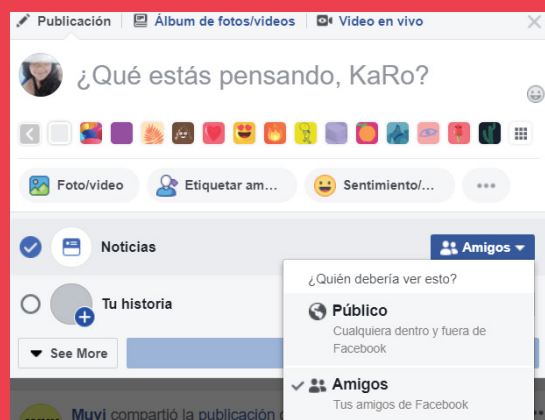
Publicación | Álbum de fotos/videos | Video en vivo

¿Qué estás pensando, KaRo?

Foto/video | Etiquetar am... | Sentimiento/... | •••

Noticias

Amigos

Tu historia

See More

¿Quién debería ver esto?

Público
Cualquiera dentro y fuera de Facebook

Amigos
Tus amigos de Facebook

Muyi compartió la publicación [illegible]